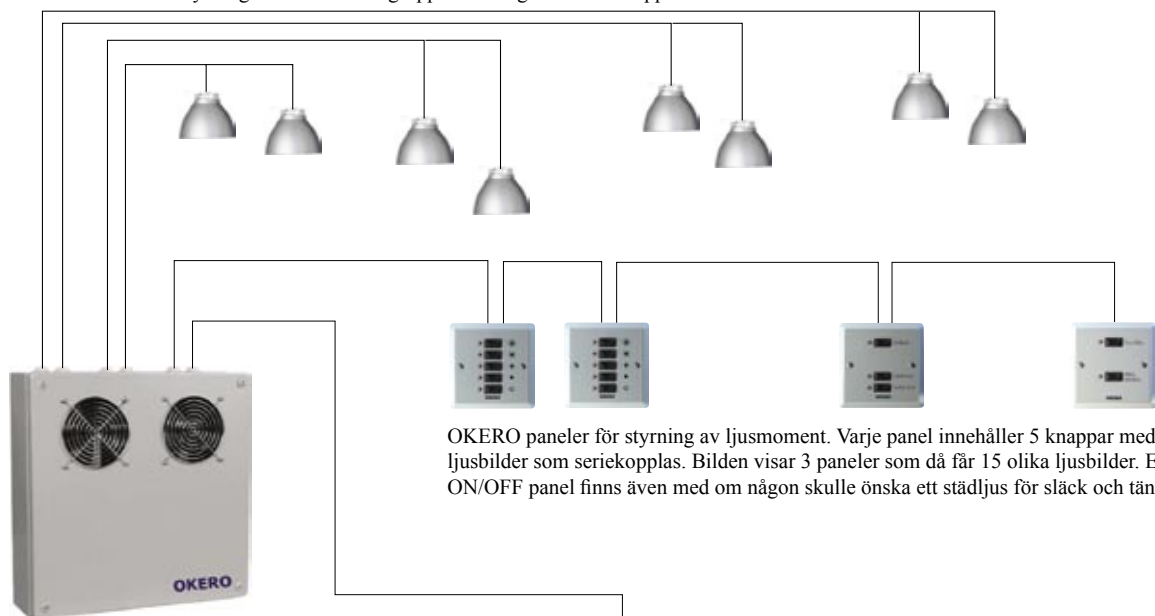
OKERO paneler för styrning av ljusmoment. Varje panel innehåller 5 knappar med ljusbilder som seriekopplas. Bilden visar 3 paneler som då får 15 olika ljusbilder. E ON/OFF panel finns även med om någon skulle önska ett städljus för släck och tän

OKERO